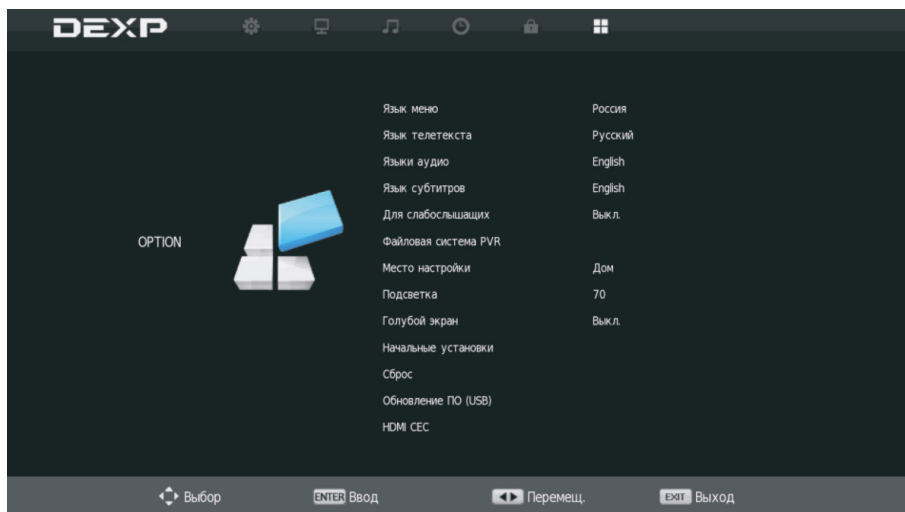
DEXP

OPTION

Язык меню Россия
Язык телетекста Русский
Языки аудио English
Язык субтитров English
Для слабослышащих Выкл.
Файловая система PVR
Место настройки Дом
Подсветка 70
Голубой экран Выкл.
Начальные установки
Сброс
Обновление ПО (USB)
HDMI CEC

Выбор ENTER Ввод Перемещ. EXIT Выход